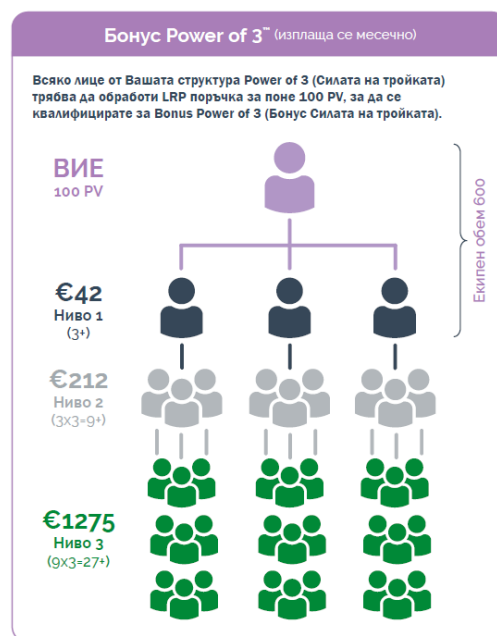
Бонус Power of 3™ (изплаща се месечно)

Всяко лице от Вашата структура Power of 3 (Силата на тройката) трябва да обработи LRP поръчка за поне 100 PV, за да се квалифицирате за Bonus Power of 3 (Бонус Силата на тройката).

ВИЕ
100 PV

Екипен обем 600

€42
Ниво 1
(3+)

€212
Ниво 2
(3x3=9+)

€1275
Ниво 3
(9x3=27+)